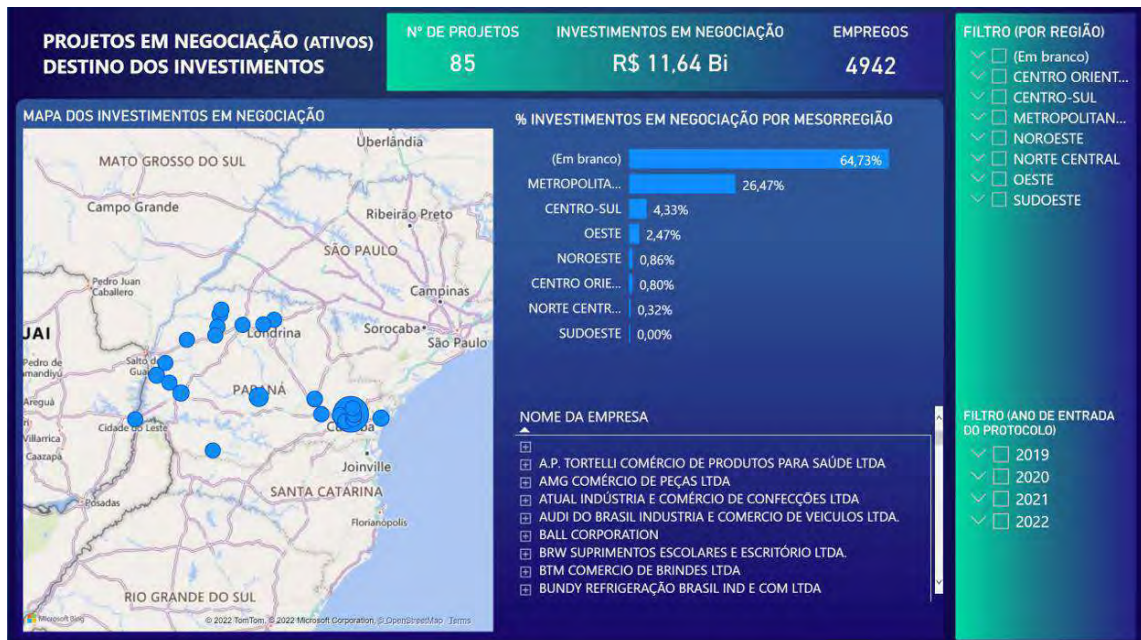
PROJETOS EM NEGOCIAÇÃO (ATIVOS)
DESTINO DOS INVESTIMENTOS

Nº DE PROJETOS
85

INVESTIMENTOS EM NEGOCIAÇÃO
R$ 11,64 Bi

EMPREGOS
4942

FILTRO (POR REGIÃO)
(Em branco)
CENTRO ORIENT...
CENTRO-SUL
METROPOLITAN...
NOROESTE
NORTE CENTRAL
OESTE
SUDOESTE

MAPA DOS INVESTIMENTOS EM NEGOCIAÇÃO

Uberlândia
MATO GROSSO DO SUL
Campo Grande
Ribeirão Preto
SÃO PAULO
Pedro Juan Caballero
Campinas
UAI
Londrina
Sorocaba
São Paulo
Pedro de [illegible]amandiyú
Salto del Guairá
PARANÁ
Areguá
Villarrica
Caazapá
Cidade do Leste
Curitiba
Joinville
SANTA CATARINA
Posadas
Florianópolis
RIO GRANDE DO SUL
Microsoft Bing
© 2022 TomTom, © 2022 Microsoft Corporation, © OpenStreetMap Terms

% INVESTIMENTOS EM NEGOCIAÇÃO POR MESORREGIÃO

| | |
|---|---|
| (Em branco) | 64,73% |
| METROPOLITA... | 26,47% |
| CENTRO-SUL | 4,33% |
| OESTE | 2,47% |
| NOROESTE | 0,86% |
| CENTRO ORIE... | 0,80% |
| NORTE CENTR... | 0,32% |
| SUDOESTE | 0,00% |

NOME DA EMPRESA
A.P. TORTELLI COMÉRCIO DE PRODUTOS PARA SAÚDE LTDA
AMG COMÉRCIO DE PEÇAS LTDA
ATUAL INDÚSTRIA E COMÉRCIO DE CONFECÇÕES LTDA
AUDI DO BRASIL INDUSTRIA E COMERCIO DE VEICULOS LTDA.
BALL CORPORATION
BRW SUPRIMENTOS ESCOLARES E ESCRITÓRIO LTDA.
BTM COMERCIO DE BRINDES LTDA
BUNDY REFRIGERAÇÃO BRASIL IND E COM LTDA

FILTRO (ANO DE ENTRADA DO PROTOCOLO)
2019
2020
2021
2022